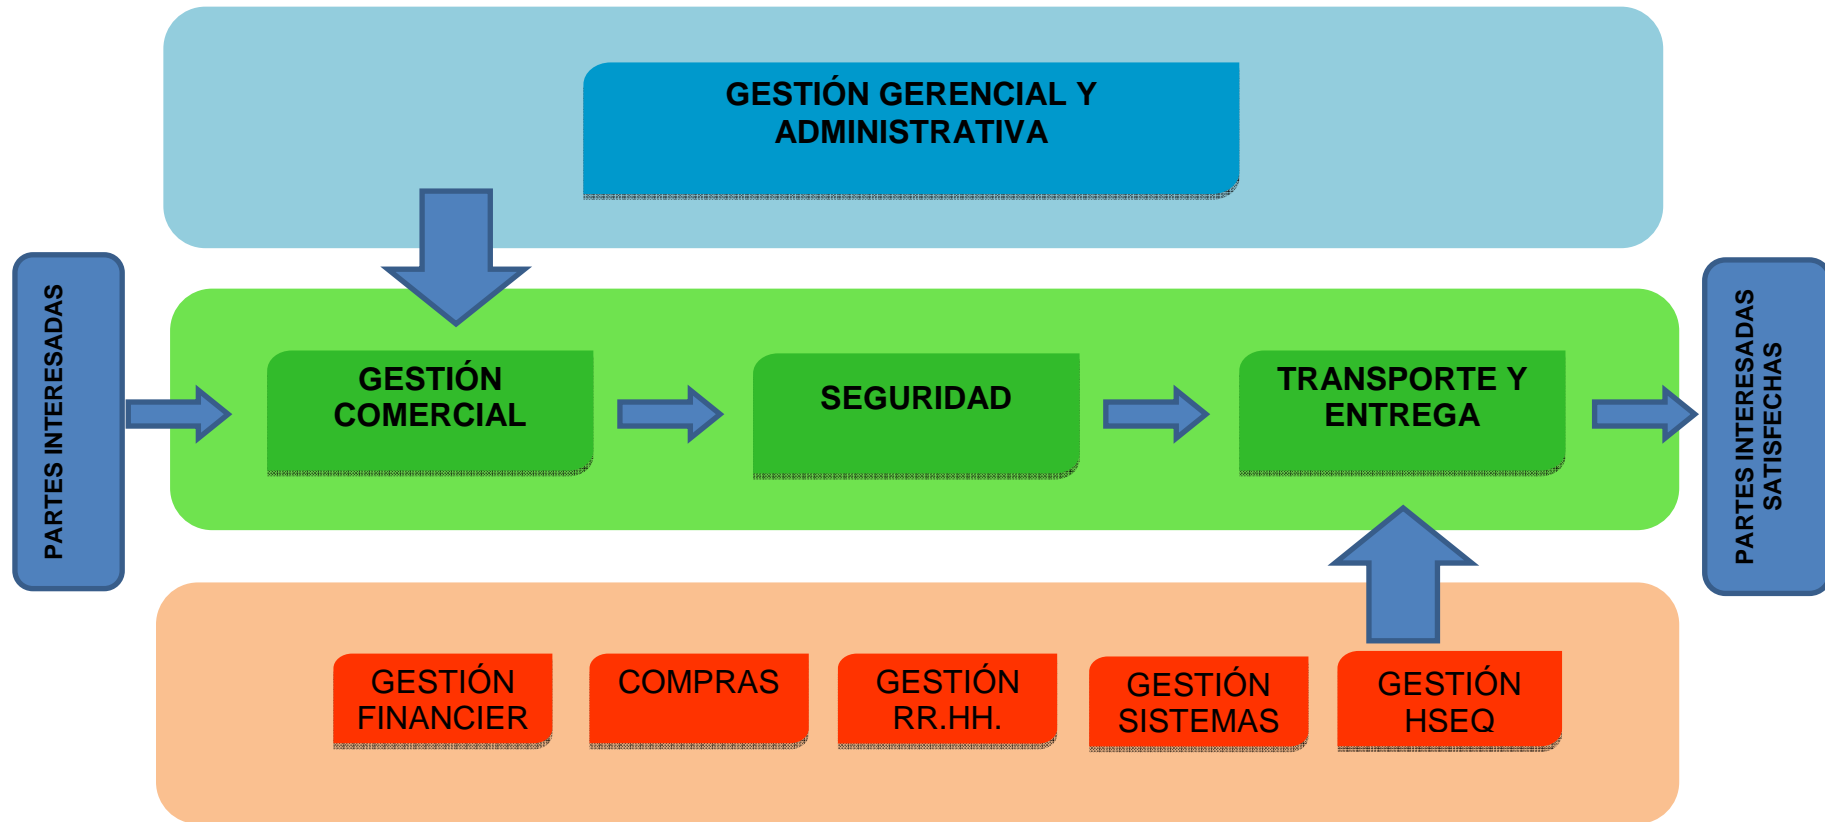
GESTIÓN GERENCIAL Y ADMINISTRATIVA

PARTES INTERESADAS

GESTIÓN COMERCIAL

SEGURIDAD

TRANSPORTE Y ENTREGA

PARTES INTERESADAS SATISFECHAS

GESTIÓN FINANCIER

COMPRAS

GESTIÓN RR.HH.

GESTIÓN SISTEMAS

GESTIÓN HSEQ